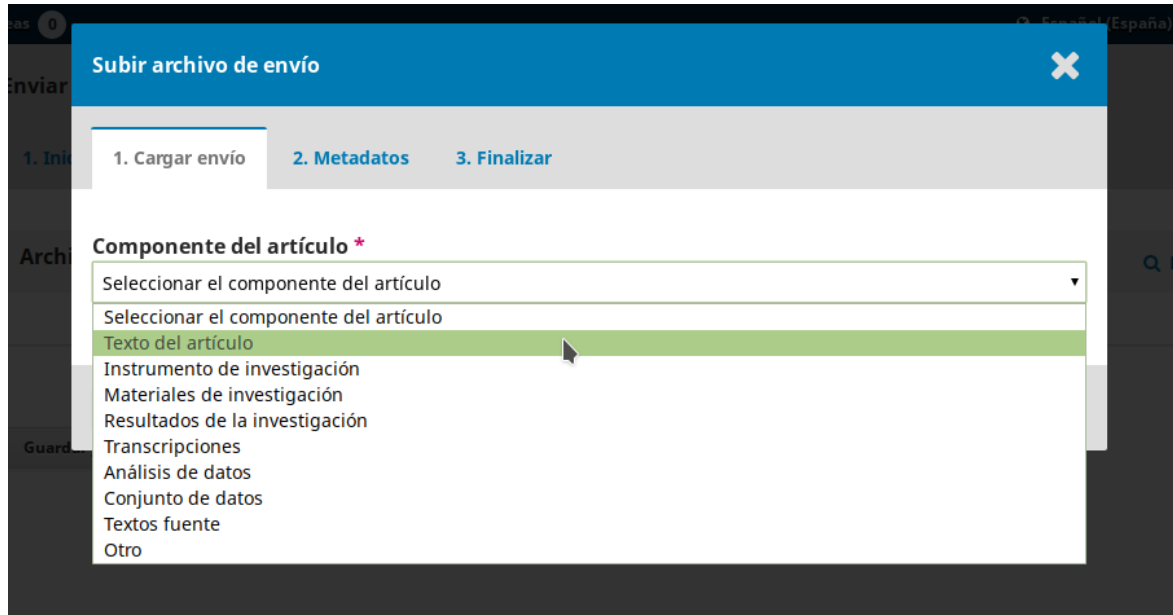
eas 0

Español (España)

Enviar

1. Inic

Archi

Guard

Subir archivo de envío

1. Cargar envío

2. Metadatos

3. Finalizar

Componente del artículo *

Seleccionar el componente del artículo

Seleccionar el componente del artículo
Texto del artículo
Instrumento de investigación
Materiales de investigación
Resultados de la investigación
Transcripciones
Análisis de datos
Conjunto de datos
Textos fuente
Otro